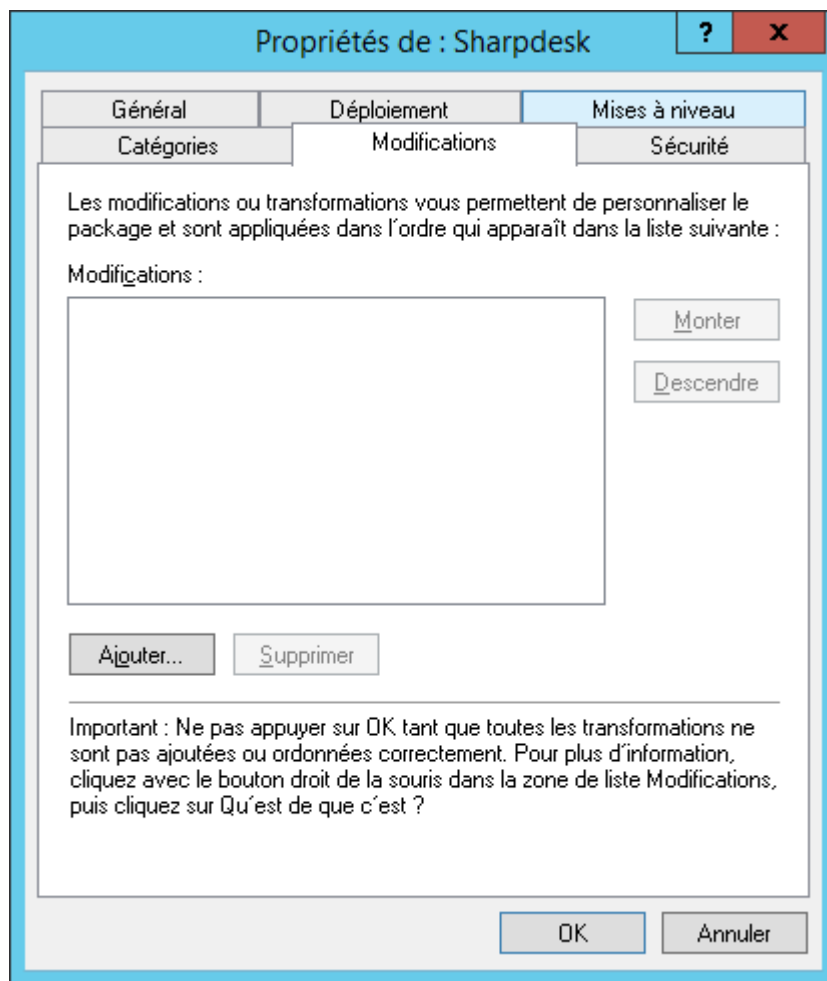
Propriétés de : Sharpdesk

?

X

Général

Déploiement

Mises à niveau

Catégories

Modifications

Sécurité

Les modifications ou transformations vous permettent de personnaliser le package et sont appliquées dans l´ordre qui apparaît dans la liste suivante :

Modifications :

Monter

Descendre

Ajouter...

Supprimer

Important : Ne pas appuyer sur OK tant que toutes les transformations ne sont pas ajoutées ou ordonnées correctement. Pour plus d´information, cliquez avec le bouton droit de la souris dans la zone de liste Modifications, puis cliquez sur Qu´est de que c´est ?

OK

Annuler